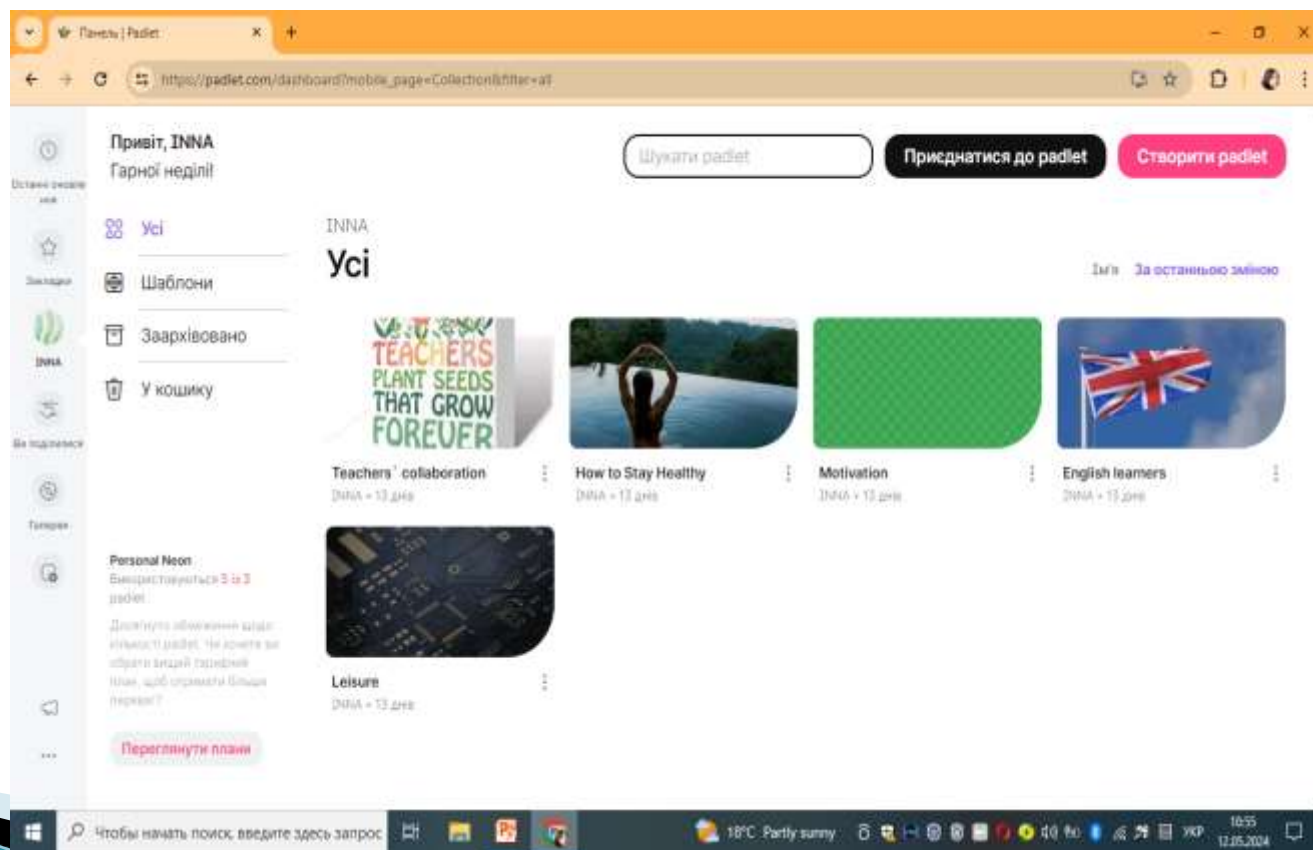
Панель | Padlet

https://padlet.com/dashboard?mobile_page=Collection&filter=all

Останні оновлення

Закладки

INNA

Ви поділилися

Галерея

Привіт, INNA
Гарної неділі!

Шукати padlet

Приєднатися до padlet

Створити padlet

Усі

Шаблони

Заархівовано

У кошику

INNA

Усі

Ім'я За останньою зміною

TEACHERS PLANT SEEDS THAT GROW FOREVER

Teachers' collaboration
INNA • 13 днів

How to Stay Healthy
INNA • 13 днів

Motivation
INNA • 13 днів

English learners
INNA • 13 днів

Leisure
INNA • 13 днів

Personal Neon
Використовується 5 із 3 padlet

Досягнуто обмеження щодо кількості padlet. Чи хочете ви обрати вищий тарифний план, щоб отримати більше переваг?

Переглянути плани

Чтобы начать поиск, введите здесь запрос

18°C Partly sunny

УКР

10:55
12.05.2024